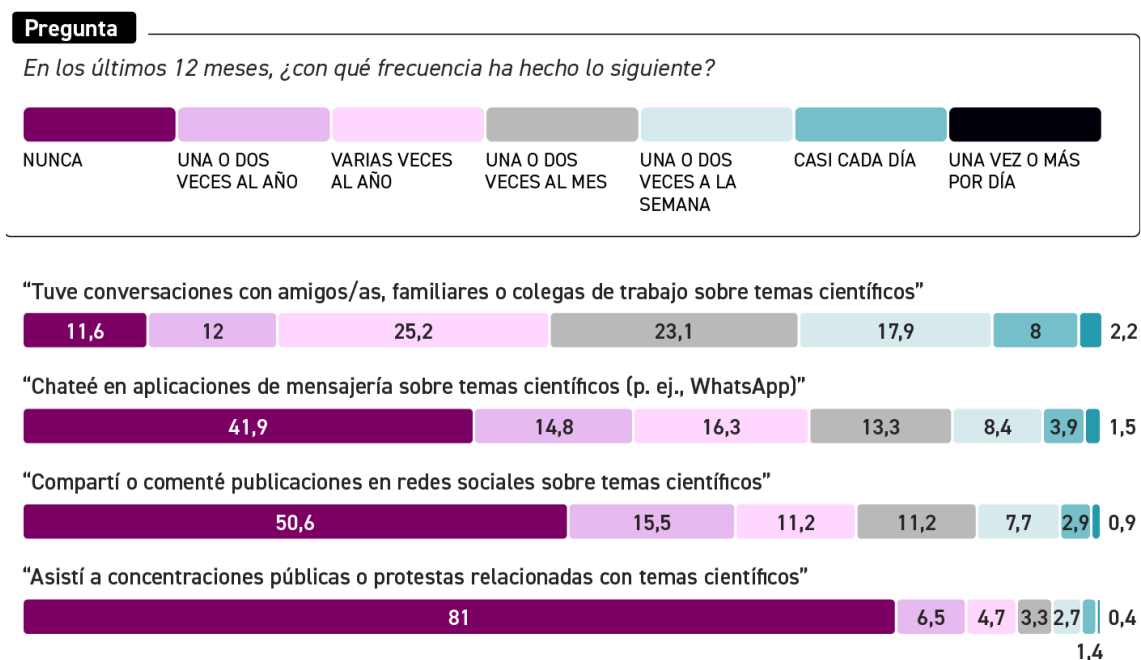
Pregunta

En los últimos 12 meses, ¿con qué frecuencia ha hecho lo siguiente?

NUNCA

UNA O DOS VECES AL AÑO

VARIAS VECES AL AÑO

UNA O DOS VECES AL MES

UNA O DOS VECES A LA SEMANA

CASI CADA DÍA

UNA VEZ O MÁS POR DÍA

“Tuve conversaciones con amigos/as, familiares o colegas de trabajo sobre temas científicos”

11,6 | 12 | 25,2 | 23,1 | 17,9 | 8 | 2,2

“Chateé en aplicaciones de mensajería sobre temas científicos (p. ej., WhatsApp)”

41,9 | 14,8 | 16,3 | 13,3 | 8,4 | 3,9 | 1,5

“Compartí o comenté publicaciones en redes sociales sobre temas científicos”

50,6 | 15,5 | 11,2 | 11,2 | 7,7 | 2,9 | 0,9

“Asistí a concentraciones públicas o protestas relacionadas con temas científicos”

81 | 6,5 | 4,7 | 3,3 | 2,7 | 1,4 | 0,4